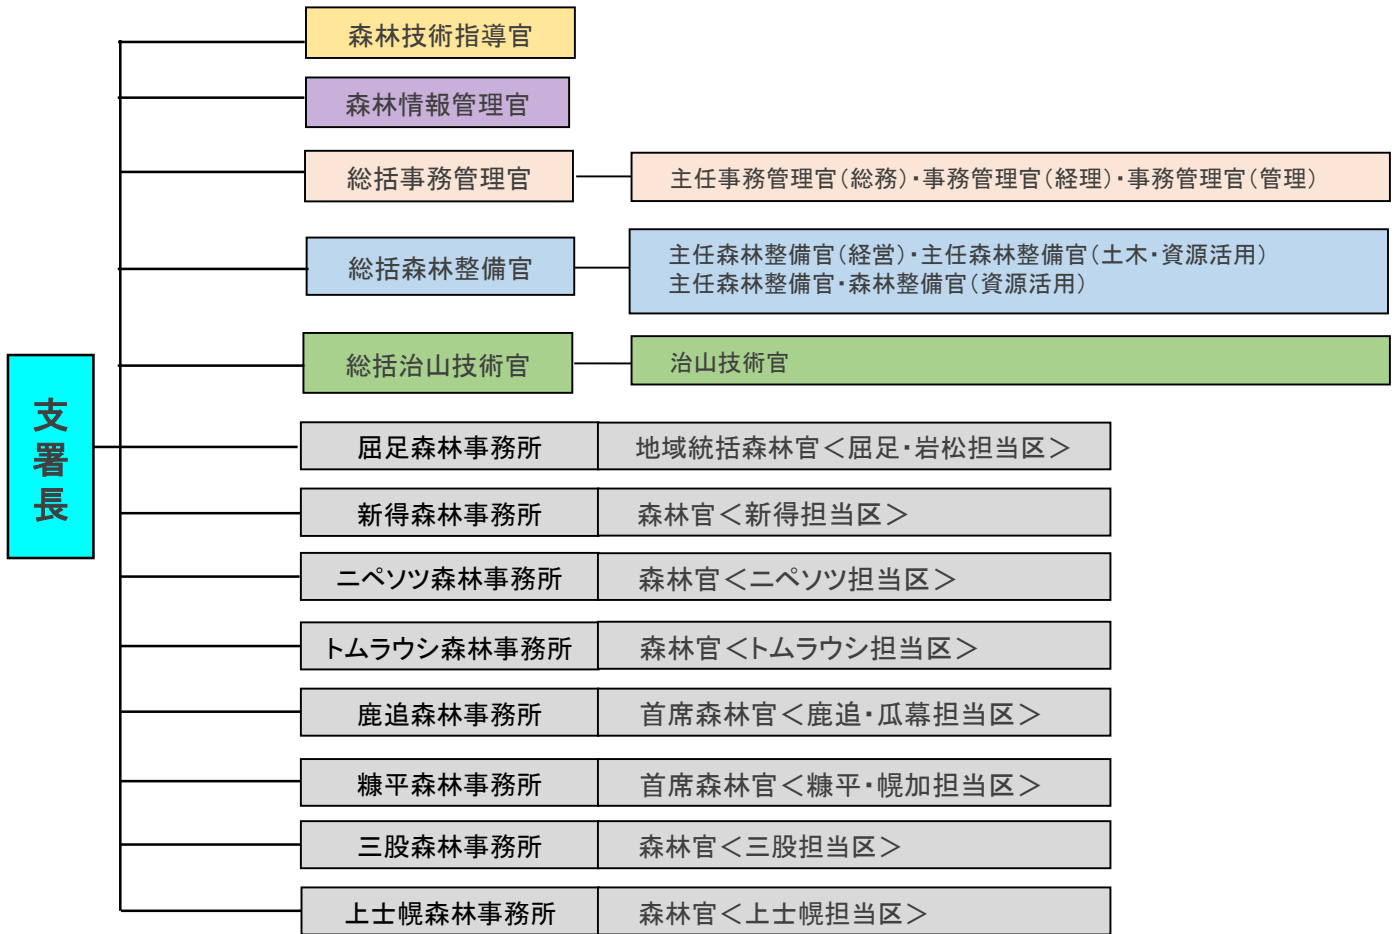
支署長

森林技術指導官

森林情報管理官

総括事務管理官

主任事務管理官（総務）・事務管理官（経理）・事務管理官（管理）

総括森林整備官

主任森林整備官（経営）・主任森林整備官（土木・資源活用）
主任森林整備官・森林整備官（資源活用）

総括治山技術官

治山技術官

| 屈足森林事務所 | 地域統括森林官＜屈足・岩松担当区＞ |
|---|---|
| 新得森林事務所 | 森林官＜新得担当区＞ |
| ニペソツ森林事務所 | 森林官＜ニペソツ担当区＞ |
| トムラウシ森林事務所 | 森林官＜トムラウシ担当区＞ |
| 鹿追森林事務所 | 首席森林官＜鹿追・瓜幕担当区＞ |
| 糠平森林事務所 | 首席森林官＜糠平・幌加担当区＞ |
| 三股森林事務所 | 森林官＜三股担当区＞ |
| 上士幌森林事務所 | 森林官＜上士幌担当区＞ |